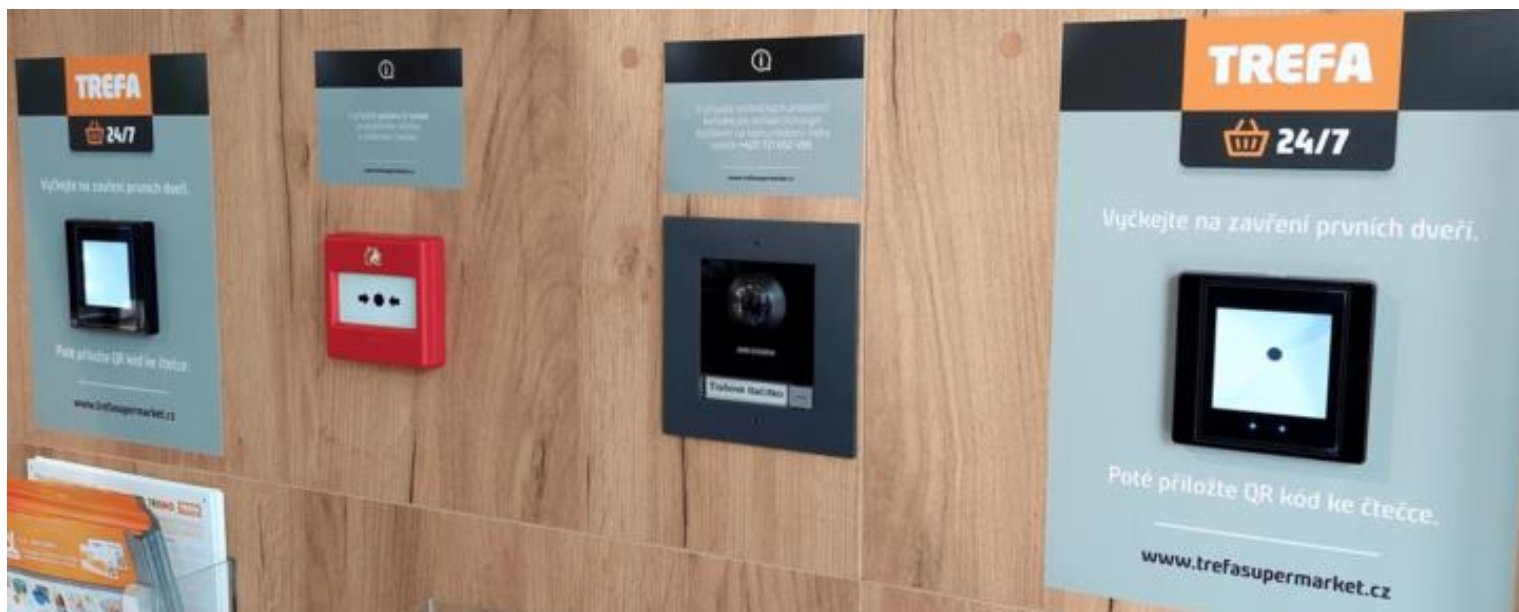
TREFA
24/7
Vyčkejte na zavření prvních dveří.
Poté přiložte QR kód ke čtečce.
www.trefasupermarket.cz

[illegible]

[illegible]

Tlačítko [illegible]

TREFA
24/7
Vyčkejte na zavření prvních dveří.
Poté přiložte QR kód ke čtečce.
www.trefasupermarket.cz